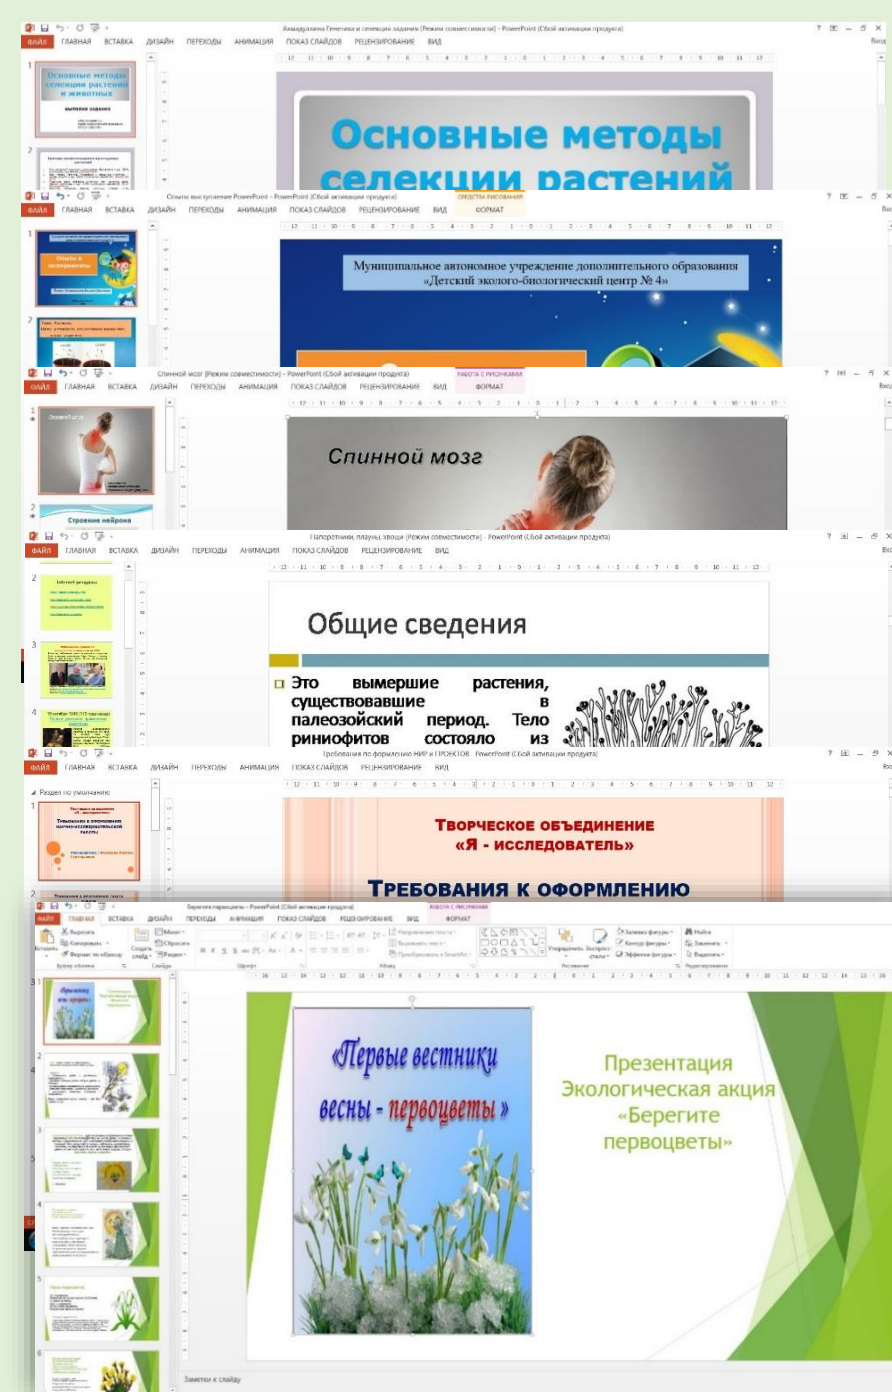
Ахмадуллина Генетика и селекция задания [Режим совместимости] - PowerPoint (Сбой активации продукта)
ФАЙЛ ГЛАВНАЯ ВСТАВКА ДИЗАЙН ПЕРЕХОДЫ АНИМАЦИЯ ПОКАЗ СЛАЙДОВ РЕЦЕНЗИРОВАНИЕ ВИД
Вход
Основные методы селекции растений и животных
2
Основные методы селекции растений

Опыты выступление PowerPoint - PowerPoint (Сбой активации продукта)
СРЕДСТВА РИСОВАНИЯ
ФАЙЛ ГЛАВНАЯ ВСТАВКА ДИЗАЙН ПЕРЕХОДЫ АНИМАЦИЯ ПОКАЗ СЛАЙДОВ РЕЦЕНЗИРОВАНИЕ ВИД ФОРМАТ
Опыты и эксперименты
2
Муниципальное автономное учреждение дополнительного образования «Детский эколого-биологический центр № 4»

Спинной мозг [Режим совместимости] - PowerPoint (Сбой активации продукта)
РАБОТА С РИСУНКАМИ
ФАЙЛ ГЛАВНАЯ ВСТАВКА ДИЗАЙН ПЕРЕХОДЫ АНИМАЦИЯ ПОКАЗ СЛАЙДОВ РЕЦЕНЗИРОВАНИЕ ВИД ФОРМАТ
1
Спинной мозг
2
Строение нейрона
Спинной мозг

Папоротники, плауны, хвощи [Режим совместимости] - PowerPoint (Сбой активации продукта)
ФАЙЛ ГЛАВНАЯ ВСТАВКА ДИЗАЙН ПЕРЕХОДЫ АНИМАЦИЯ ПОКАЗ СЛАЙДОВ РЕЦЕНЗИРОВАНИЕ ВИД
Вход
2
Internet ресурсы
3
4
Общие сведения
Это вымершие растения, существовавшие в палеозойский период. Тело риниофитов состояло из

Требования по оформлению НИР и ПРОЕКТОВ - PowerPoint (Сбой активации продукта)
ФАЙЛ ГЛАВНАЯ ВСТАВКА ДИЗАЙН ПЕРЕХОДЫ АНИМАЦИЯ ПОКАЗ СЛАЙДОВ РЕЦЕНЗИРОВАНИЕ ВИД
Вход
Раздел по умолчанию
1
Требования к оформлению научно-исследовательской работы
2
Творческое объединение «Я - исследователь»
Требования к оформлению

Берегите первоцветы - PowerPoint (Сбой активации продукта)
РАБОТА С РИСУНКАМИ
ФАЙЛ ГЛАВНАЯ ВСТАВКА ДИЗАЙН ПЕРЕХОДЫ АНИМАЦИЯ ПОКАЗ СЛАЙДОВ РЕЦЕНЗИРОВАНИЕ ВИД ФОРМАТ
Вырезать Копировать Формат по образцу Вставить Создать слайд Макет Сбросить Раздел Буфер обмена Слайды Шрифт Абзац Направление текста Выровнять текст Преобразовать в SmartArt Упорядочить Экспресс-стили Заливка фигуры Контур фигуры Эффекты фигуры Рисование Найти Заменить Выделить Редактирование
1
2
3
4
5
6
«Первые вестники весны - первоцветы»
Презентация Экологическая акция «Берегите первоцветы»
Заметки к слайду